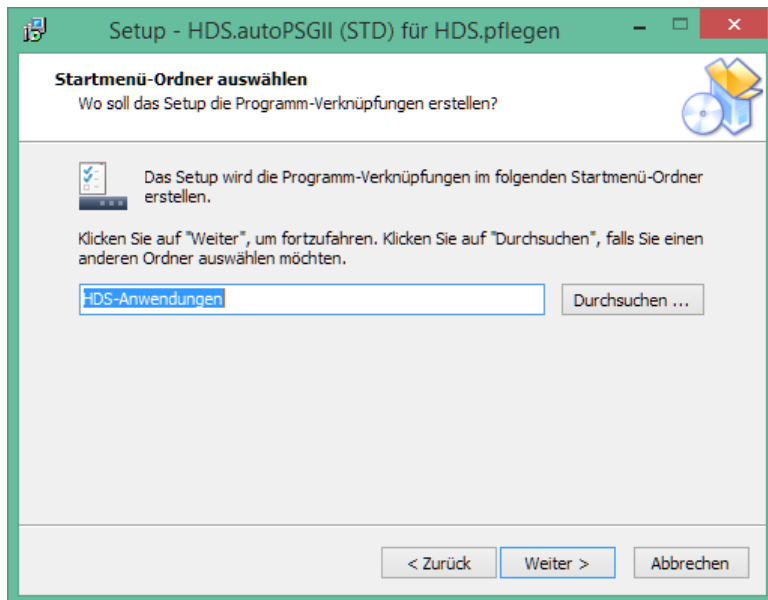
Setup - HDS.autoPSGII (STD) für HDS.pflegen

Startmenü-Ordner auswählen
Wo soll das Setup die Programm-Verknüpfungen erstellen?

Das Setup wird die Programm-Verknüpfungen im folgenden Startmenü-Ordner erstellen.

Klicken Sie auf "Weiter", um fortzufahren. Klicken Sie auf "Durchsuchen", falls Sie einen anderen Ordner auswählen möchten.

HDS-Anwendungen

Durchsuchen ...

< Zurück

Weiter >

Abbrechen